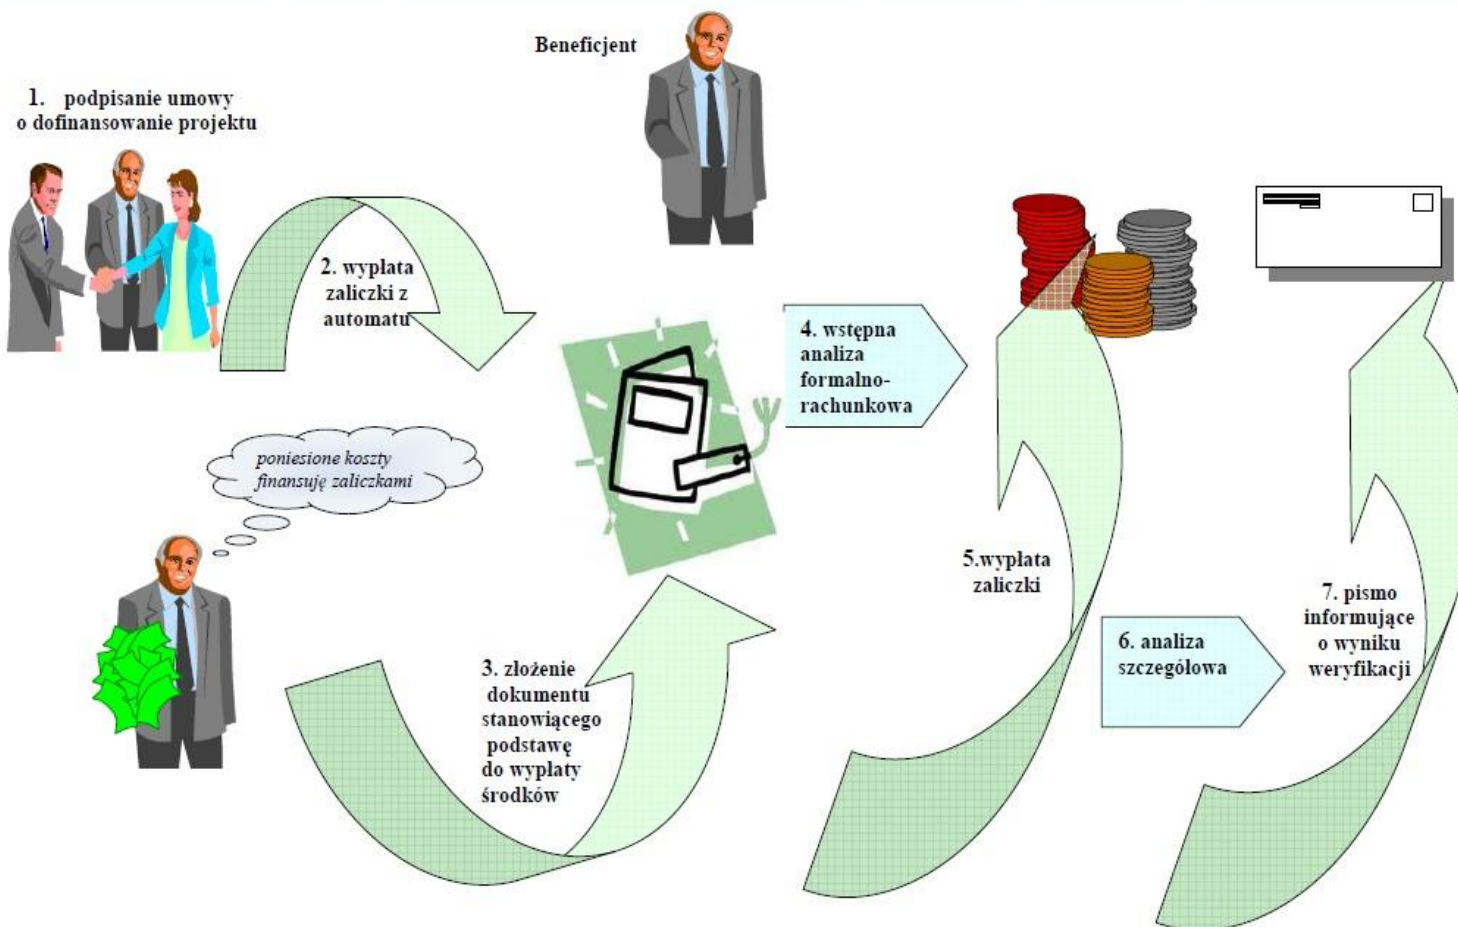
Beneficjent

1. podpisanie umowy o dofinansowanie projektu

2. wypłata zaliczki z automatu

4. wstępna analiza formalno-rachunkowa

poniesione koszty finansuję zaliczkami

5.wypłata zaliczki

3. złożenie dokumentu stanowiącego podstawę do wypłaty środków

6. analiza szczegółowa

7. pismo informujące o wyniku weryfikacji